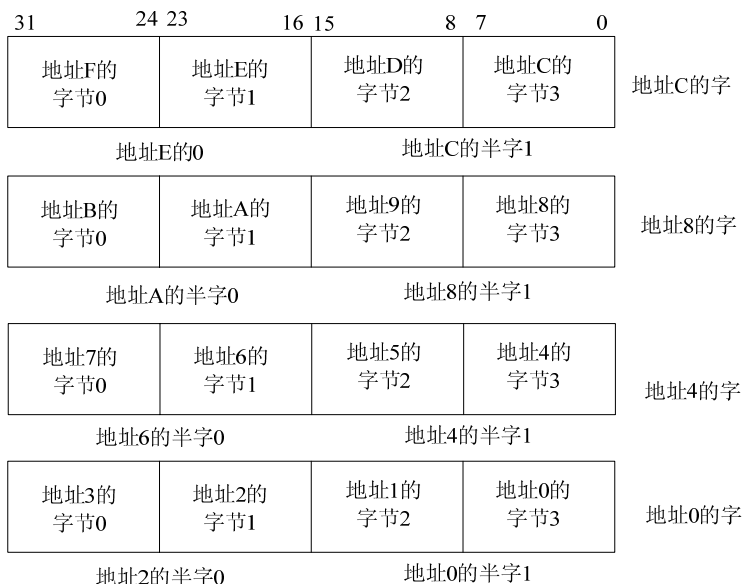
| 31 24 | 23 16 | 15 8 | 7 0 | |
|---|---|---|---|---|
| 地址F的字节0 | 地址E的字节1 | 地址D的字节2 | 地址C的字节3 | 地址C的字 |

地址E的0 地址C的半字1

| 地址B的字节0 | 地址A的字节1 | 地址9的字节2 | 地址8的字节3 | 地址8的字 |
|---|---|---|---|---|

地址A的半字0 地址8的半字1

| 地址7的字节0 | 地址6的字节1 | 地址5的字节2 | 地址4的字节3 | 地址4的字 |
|---|---|---|---|---|

地址6的半字0 地址4的半字1

| 地址3的字节0 | 地址2的字节1 | 地址1的字节2 | 地址0的字节3 | 地址0的字 |
|---|---|---|---|---|

地址2的半字0 地址0的半字1